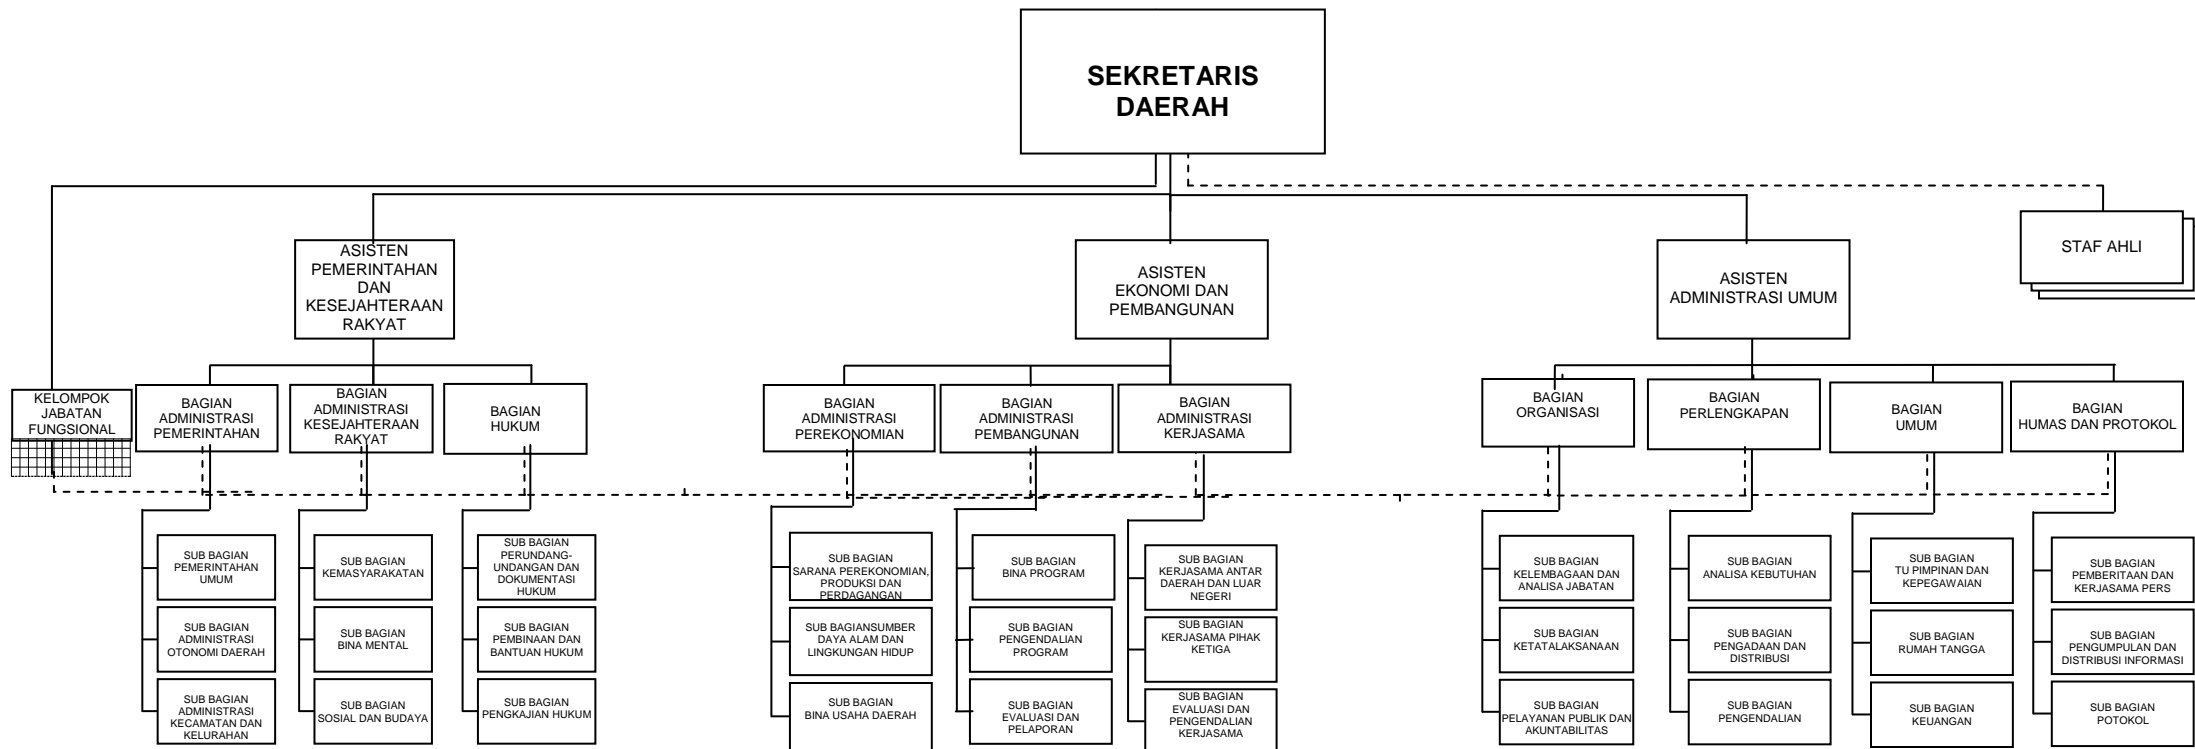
SEKRETARIS DAERAH

STAF AHLI

ASISTEN PEMERINTAHAN DAN KESEJAHTERAAN RAKYAT

ASISTEN EKONOMI DAN PEMBANGUNAN

ASISTEN ADMINISTRASI UMUM

KELOMPOK JABATAN FUNGSIONAL

BAGIAN ADMINISTRASI PEMERINTAHAN

SUB BAGIAN PEMERINTAHAN UMUM

SUB BAGIAN ADMINISTRASI OTONOMI DAERAH

SUB BAGIAN ADMINISTRASI KECAMATAN DAN KELURAHAN

BAGIAN ADMINISTRASI KESEJAHTERAAN RAKYAT

SUB BAGIAN KEMASYARAKATAN

SUB BAGIAN BINA MENTAL

SUB BAGIAN SOSIAL DAN BUDAYA

BAGIAN HUKUM

SUB BAGIAN PERUNDANG-UNDANGAN DAN DOKUMENTASI HUKUM

SUB BAGIAN PEMBINAAN DAN BANTUAN HUKUM

SUB BAGIAN PENGKAJIAN HUKUM

BAGIAN ADMINISTRASI PEREKONOMIAN

SUB BAGIAN SARANA PEREKONOMIAN, PRODUKSI DAN PERDAGANGAN

SUB BAGIANSUMBER DAYA ALAM DAN LINGKUNGAN HIDUP

SUB BAGIAN BINA USAHA DAERAH

BAGIAN ADMINISTRASI PEMBANGUNAN

SUB BAGIAN BINA PROGRAM

SUB BAGIAN PENGENDALIAN PROGRAM

SUB BAGIAN EVALUASI DAN PELAPORAN

BAGIAN ADMINISTRASI KERJASAMA

SUB BAGIAN KERJASAMA ANTAR DAERAH DAN LUAR NEGERI

SUB BAGIAN KERJASAMA PIHAK KETIGA

SUB BAGIAN EVALUASI DAN PENGENDALIAN KERJASAMA

BAGIAN ORGANISASI

SUB BAGIAN KELEMBAGAAN DAN ANALISA JABATAN

SUB BAGIAN KETATALAKSANAAN

SUB BAGIAN PELAYANAN PUBLIK DAN AKUNTABILITAS

BAGIAN PERLENGKAPAN

SUB BAGIAN ANALISA KEBUTUHAN

SUB BAGIAN PENGADAAN DAN DISTRIBUSI

SUB BAGIAN PENGENDALIAN

BAGIAN UMUM

SUB BAGIAN TU PIMPINAN DAN KEPEGAWAIAN

SUB BAGIAN RUMAH TANGGA

SUB BAGIAN KEUANGAN

BAGIAN HUMAS DAN PROTOKOL

SUB BAGIAN PEMBERITAAN DAN KERJASAMA PERS

SUB BAGIAN PENGUMPULAN DAN DISTRIBUSI INFORMASI

SUB BAGIAN POTOKOL